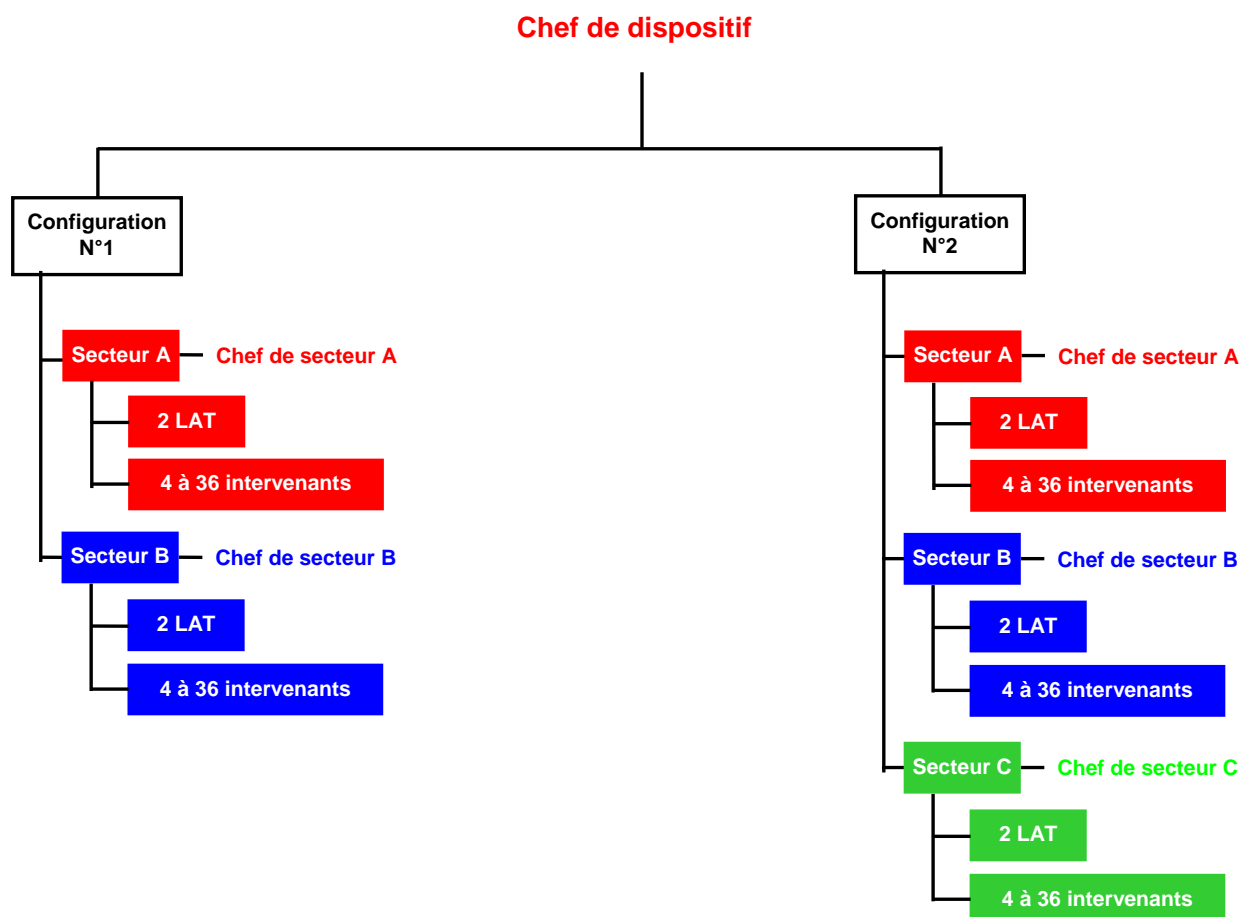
Chef de dispositif

Configuration N°1

Secteur A Chef de secteur A

2 LAT

4 à 36 intervenants

Secteur B Chef de secteur B

2 LAT

4 à 36 intervenants

Configuration N°2

Secteur A Chef de secteur A

2 LAT

4 à 36 intervenants

Secteur B Chef de secteur B

2 LAT

4 à 36 intervenants

Secteur C Chef de secteur C

2 LAT

4 à 36 intervenants